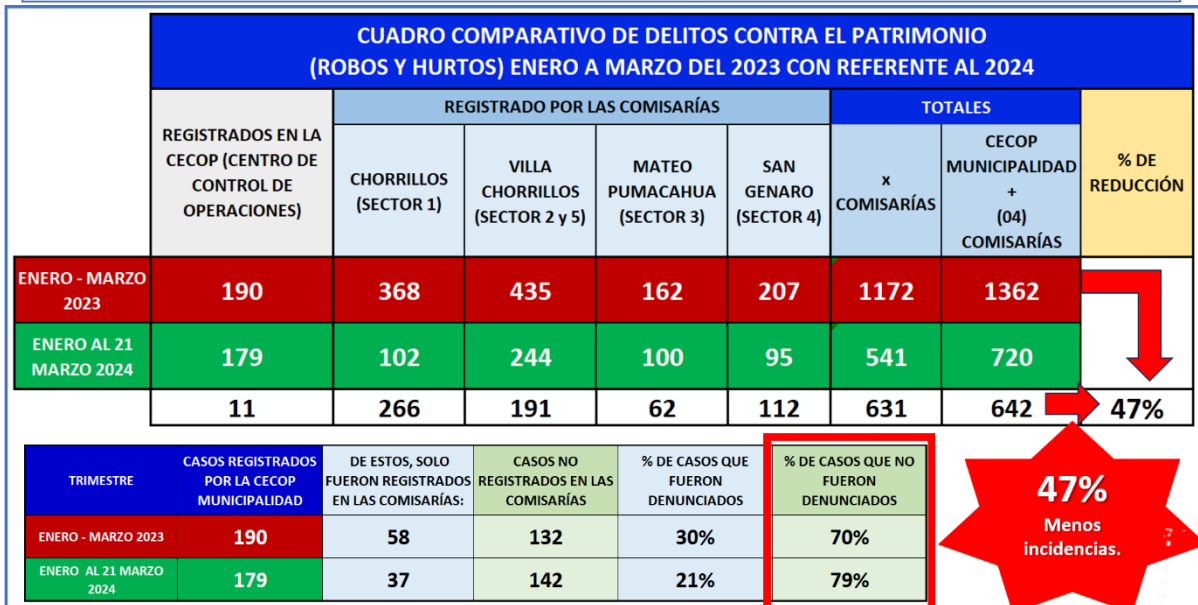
CUADRO COMPARATIVO DE DELITOS CONTRA EL PATRIMONIO
(ROBOS Y HURTOS) ENERO A MARZO DEL 2023 CON REFERENTE AL 2024

| | REGISTRADOS EN LA CECOP (CENTRO DE CONTROL DE OPERACIONES) | REGISTRADO POR LAS COMISARÍAS: CHORRILLOS (SECTOR 1) | VILLA CHORRILLOS (SECTOR 2 y 5) | MATEO PUMACAHUA (SECTOR 3) | SAN GENARO (SECTOR 4) | TOTALES: x COMISARÍAS | CECOP MUNICIPALIDAD + (04) COMISARÍAS | % DE REDUCCIÓN |
|---|---|---|---|---|---|---|---|---|
| ENERO - MARZO 2023 | 190 | 368 | 435 | 162 | 207 | 1172 | 1362 | |
| ENERO AL 21 MARZO 2024 | 179 | 102 | 244 | 100 | 95 | 541 | 720 | |
| | 11 | 266 | 191 | 62 | 112 | 631 | 642 | 47% |

| TRIMESTRE | CASOS REGISTRADOS POR LA CECOP MUNICIPALIDAD | DE ESTOS, SOLO FUERON REGISTRADOS EN LAS COMISARÍAS: | CASOS NO REGISTRADOS EN LAS COMISARÍAS | % DE CASOS QUE FUERON DENUNCIADOS | % DE CASOS QUE NO FUERON DENUNCIADOS |
|---|---|---|---|---|---|
| ENERO - MARZO 2023 | 190 | 58 | 132 | 30% | 70% |
| ENERO AL 21 MARZO 2024 | 179 | 37 | 142 | 21% | 79% |

47%
Menos incidencias.